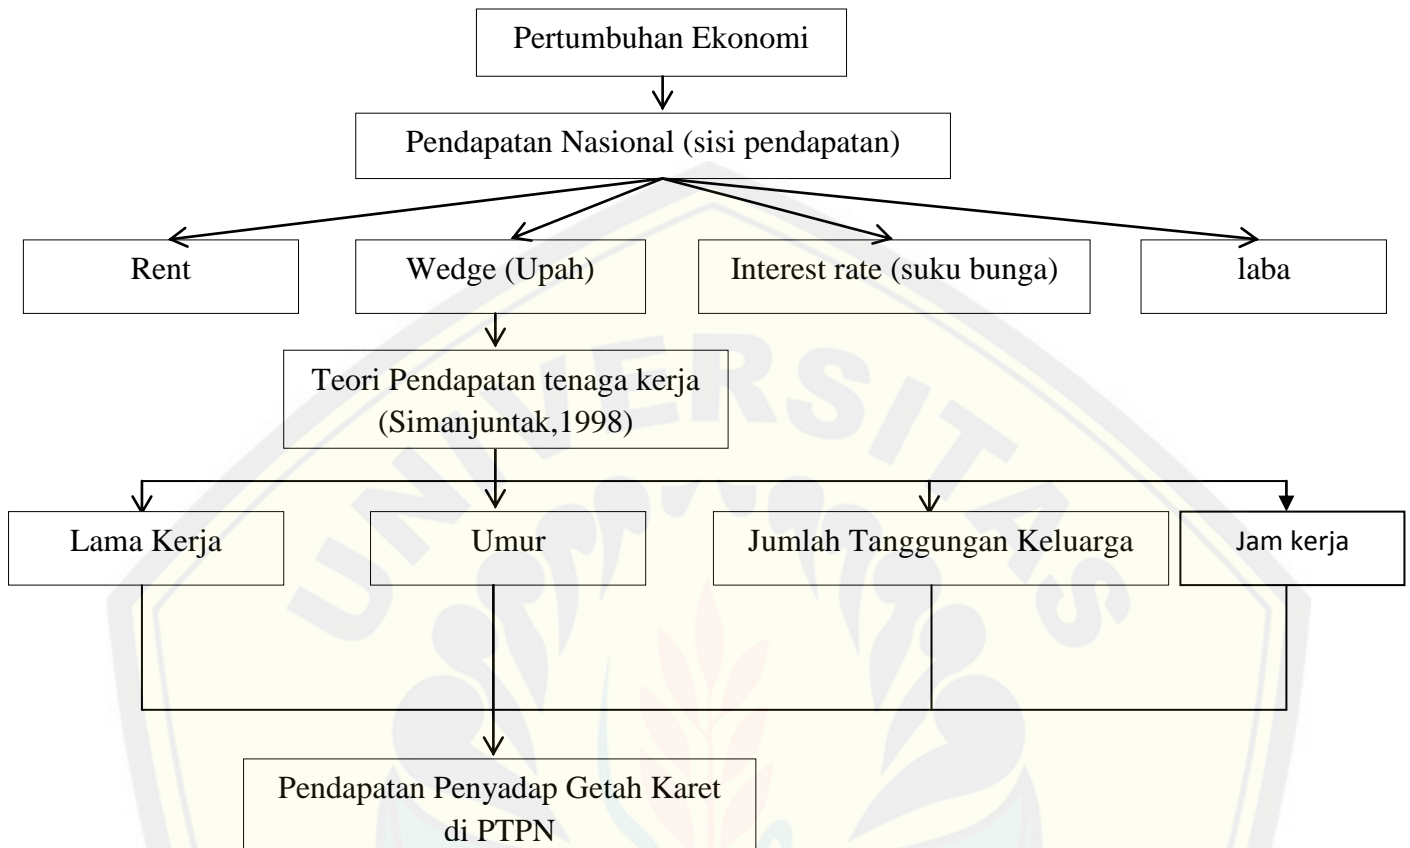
Pertumbuhan Ekonomi

Pendapatan Nasional (sisi pendapatan)

Rent

Wedge (Upah)

Interest rate (suku bunga)

laba

Teori Pendapatan tenaga kerja (Simanjuntak,1998)

Lama Kerja

Umur

Jumlah Tanggungan Keluarga

Jam kerja

Pendapatan Penyadap Getah Karet di PTPN